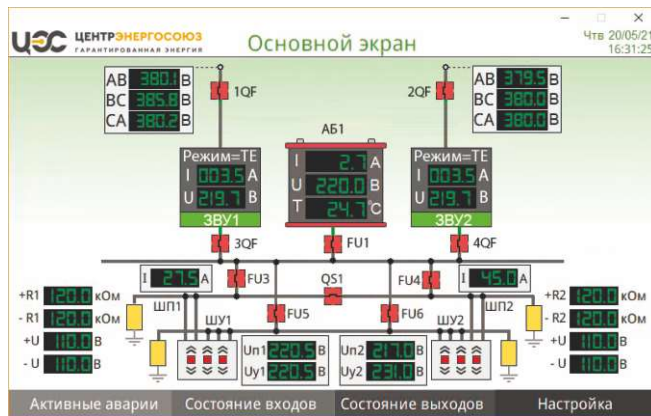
ЦЭС ЦЕНТРЭНЕРГОСОЮЗ ГАРАНТИРОВАННАЯ ЭНЕРГИЯ

Основной экран

Чтв 20/05/21
16:31:25

AB 380.1 B
BC 385.8 B
CA 380.2 B

1QF

AB 379.5 B
BC 380.0 B
CA 380.0 B

2QF

АБ1

I 2.7 A
U 220.0 B
T 24.7 °C

Режим=ТЕ
I 003.5 A
U 219.7 B
ЗВУ1

Режим=ТЕ
I 003.5 A
U 219.7 B
ЗВУ2

3QF

FU1

4QF

I 27.5 A

FU3

QS1

FU4

I 45.0 A

+R1 120.0 кОм
- R1 120.0 кОм
+U 110.0 B
- U 110.0 B

ШП1

FU5

FU6

ШП2

+R2 120.0 кОм
- R2 120.0 кОм
+U 110.0 B
- U 110.0 B

ШУ1

ШУ2

Uп1 220.5 B
Uу1 220.5 B

Uп2 217.0 B
Uу2 231.0 B

Активные аварии
Состояние входов
Состояние выходов
Настройка